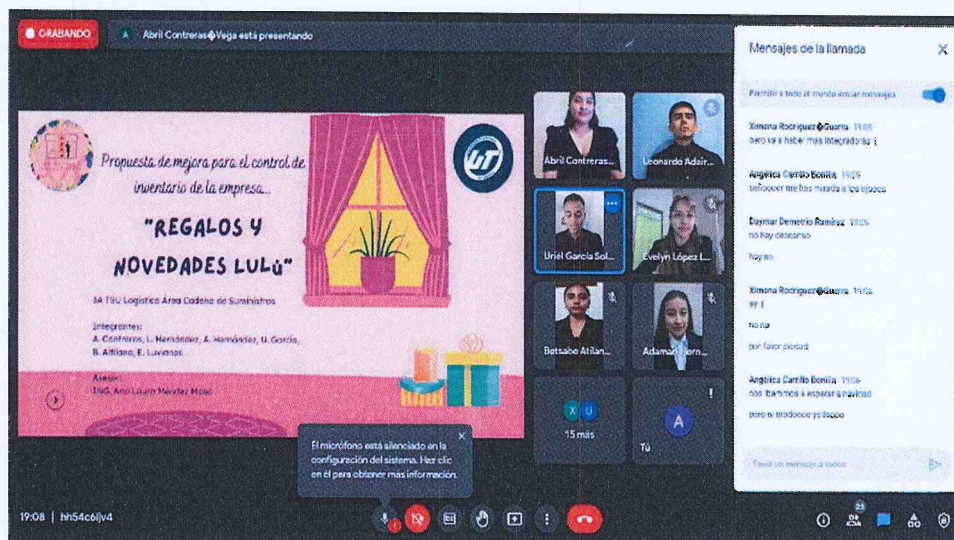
GRABANDO

A Abril Contreras�Vega está presentando

Propuesta de mejora para el control de inventario de la empresa...

"REGALOS Y NOVEDADES LULÚ"

3A TSU Logística Área Cadena de Suministros

Integrantes:
A. Contreras, L. Hernández, A. Hernández, U. García, B. Atilano, E. Luviano

Asesor:
ING. Ana Laura Méndez Moso

Abril Contreras...

Leonardo Adair...

Uriel García Sol...

Evelyn López L...

Betsabe Atilan...

Adamari Hern...

15 más

Tú

El micrófono está silenciado en la configuración del sistema. Haz clic en él para obtener más información.

19:08 | hn54c6ijv4

Mensajes de la llamada

Permitir a todo el mundo enviar mensajes

Ximena Rodriguez�Guerra 19:05
pero va a haber más integradoras :(

Angélica Carrillo Bonilla 19:05
Señooor me has mirado a los ojoos

Daymar Demetrio Ramirez 19:05
no hay descanso

hay no

Ximena Rodriguez�Guerra 19:05
ay :(

no no

por favor piedad

Angélica Carrillo Bonilla 19:06
nos tuvimos a esperar a navidad

pero tu tradooo ya itaaaa

Envía un mensaje a todos

23